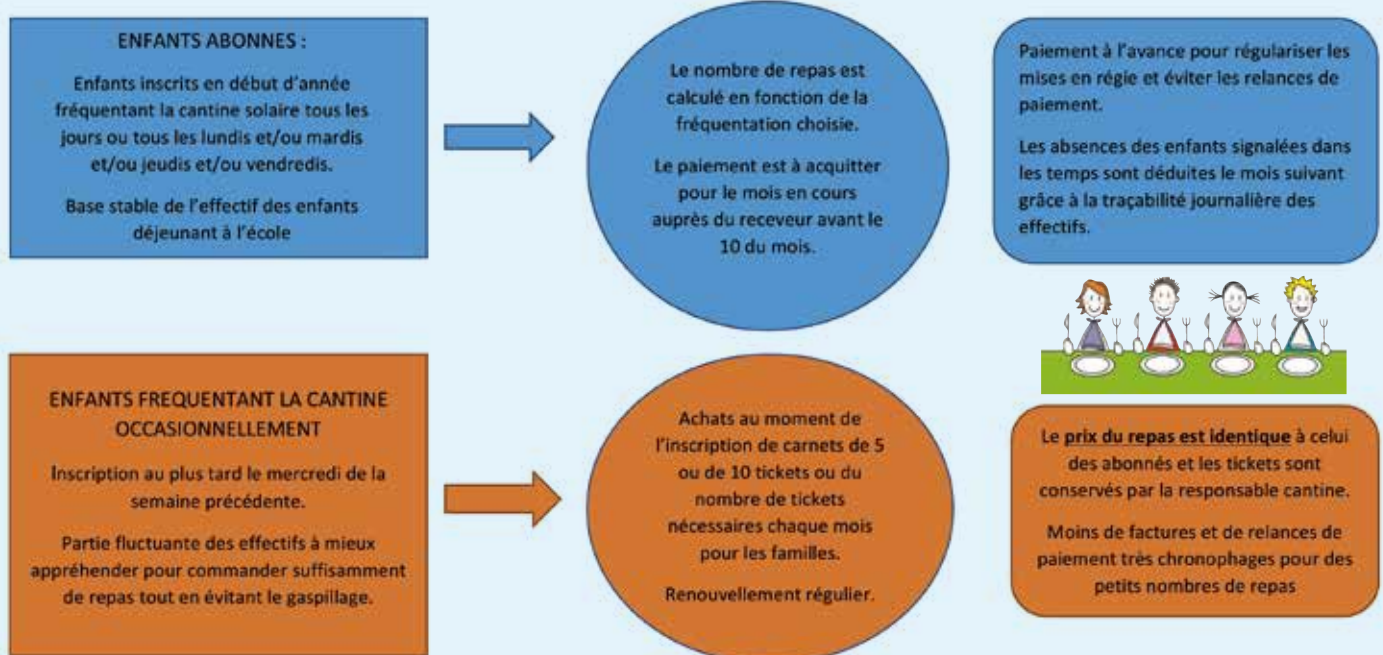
ENFANTS ABONNES :

Enfants inscrits en début d'année fréquentant la cantine solaire tous les jours ou tous les lundis et/ou mardis et/ou jeudis et/ou vendredis.

Base stable de l'effectif des enfants déjeunant à l'école

Le nombre de repas est calculé en fonction de la fréquentation choisie.

Le paiement est à acquitter pour le mois en cours auprès du receveur avant le 10 du mois.

Paiement à l'avance pour régulariser les mises en régie et éviter les relances de paiement.

Les absences des enfants signalées dans les temps sont déduites le mois suivant grâce à la traçabilité journalière des effectifs.

ENFANTS FREQUENTANT LA CANTINE OCCASIONNELLEMENT

Inscription au plus tard le mercredi de la semaine précédente.

Partie fluctuante des effectifs à mieux appréhender pour commander suffisamment de repas tout en évitant le gaspillage.

Achats au moment de l'inscription de carnets de 5 ou de 10 tickets ou du nombre de tickets nécessaires chaque mois pour les familles.

Renouvellement régulier.

Le prix du repas est identique à celui des abonnés et les tickets sont conservés par la responsable cantine.

Moins de factures et de relances de paiement très chronophages pour des petits nombres de repas